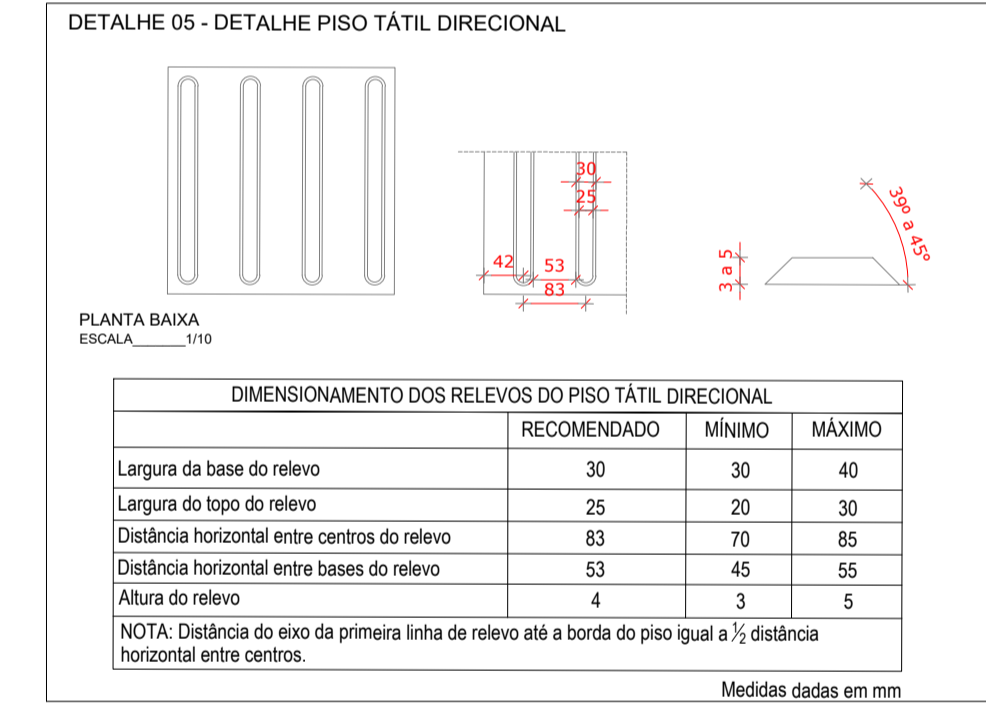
DETALHE 05 - DETALHE PISO TÁTIL DIRECIONAL

30
25
42
53
83

3 a 5

39º a 45º

PLANTA BAIXA
ESCALA_______1/10

| DIMENSIONAMENTO DOS RELEVOS DO PISO TÁTIL DIRECIONAL | | | |
|---|---|---|---|
| | RECOMENDADO | MÍNIMO | MÁXIMO |
| Largura da base do relevo | 30 | 30 | 40 |
| Largura do topo do relevo | 25 | 20 | 30 |
| Distância horizontal entre centros do relevo | 83 | 70 | 85 |
| Distância horizontal entre bases do relevo | 53 | 45 | 55 |
| Altura do relevo | 4 | 3 | 5 |
| NOTA: Distância do eixo da primeira linha de relevo até a borda do piso igual a $\frac{1}{2}$ distância horizontal entre centros. | | | |

Medidas dadas em mm